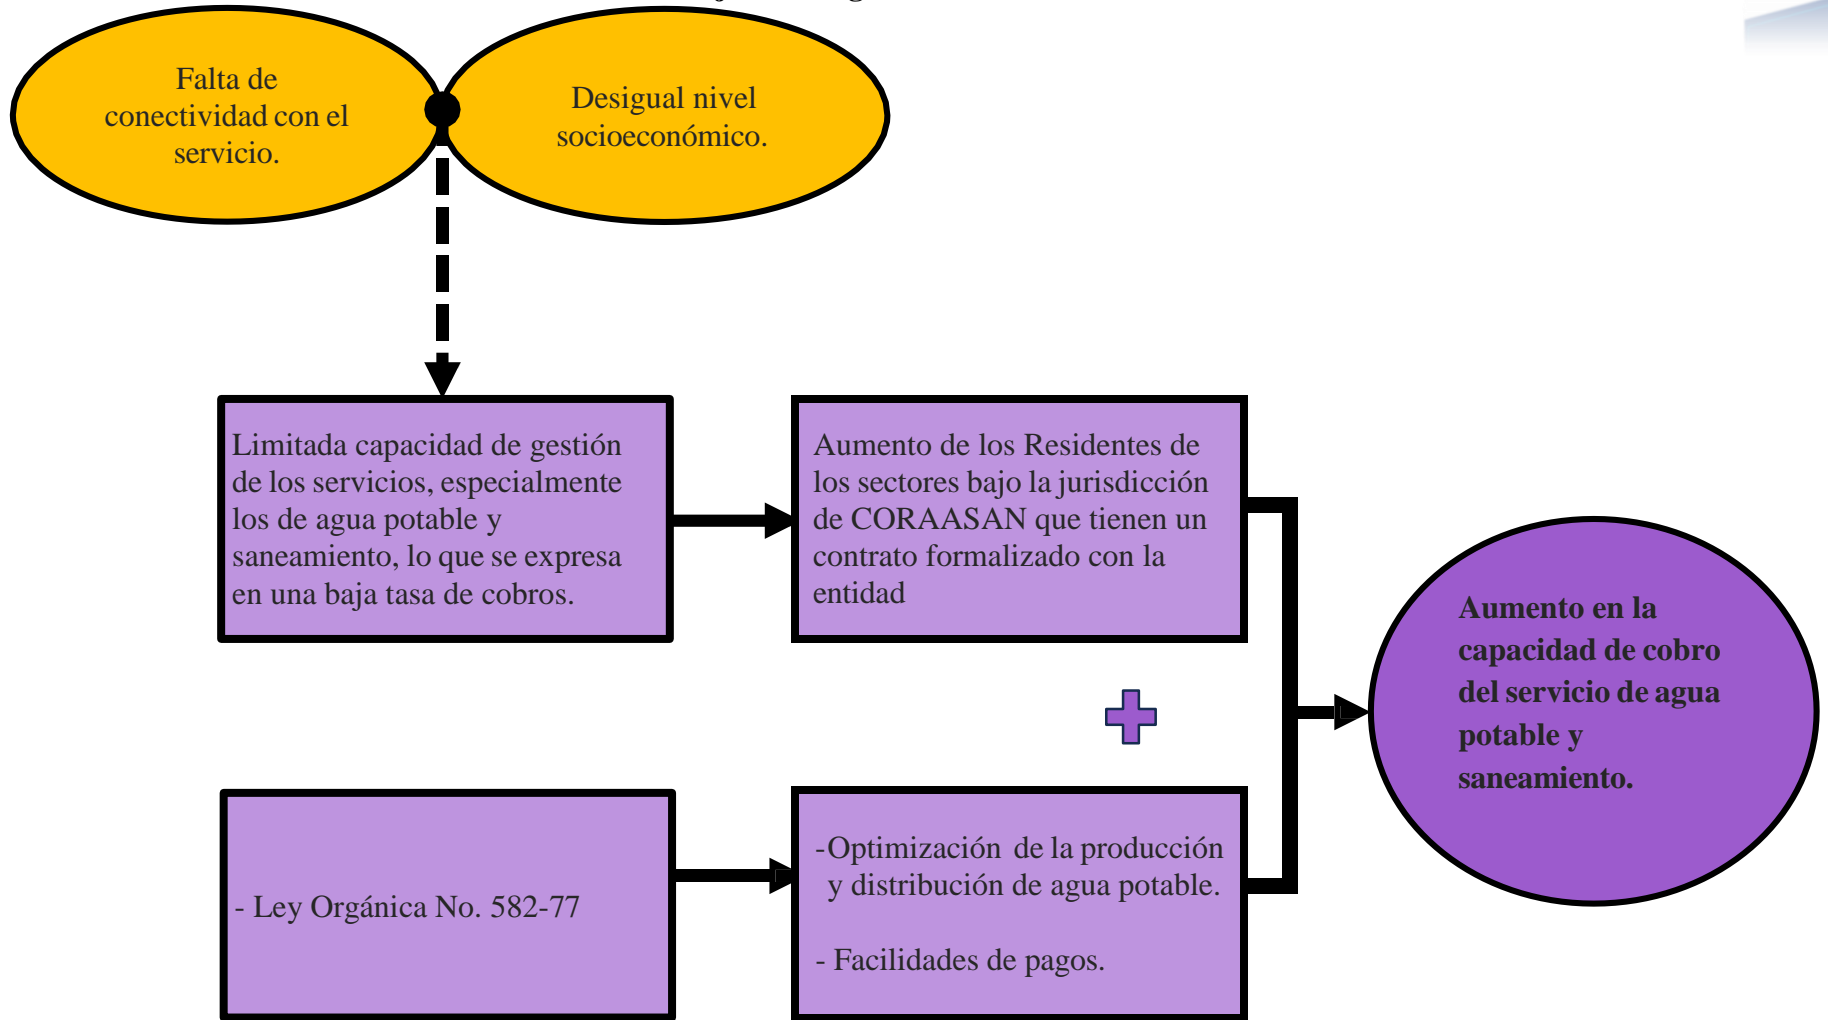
Falta de conectividad con el servicio.

Desigual nivel socioeconómico.

Limitada capacidad de gestión de los servicios, especialmente los de agua potable y saneamiento, lo que se expresa en una baja tasa de cobros.

Aumento de los Residentes de los sectores bajo la jurisdicción de CORAASAN que tienen un contrato formalizado con la entidad

Aumento en la capacidad de cobro del servicio de agua potable y saneamiento.

- Ley Orgánica No. 582-77

-Optimización de la producción y distribución de agua potable.

- Facilidades de pagos.